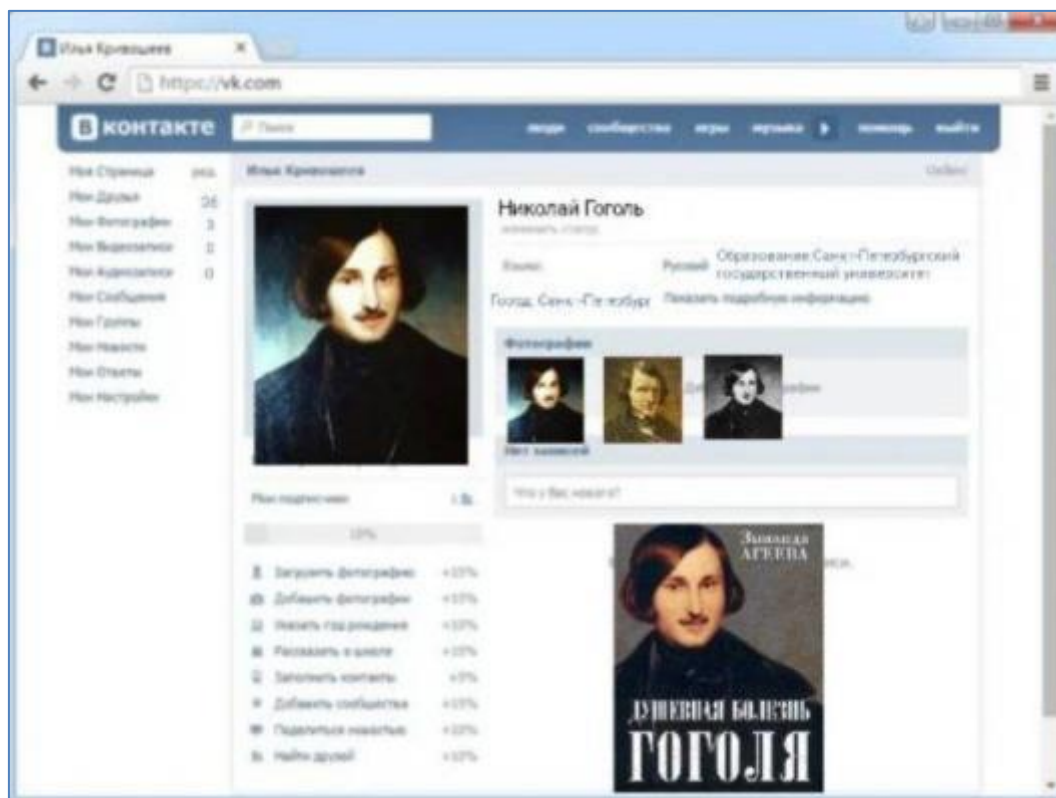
Илья Кривошеев
https://vk.com
В контакте
Поиск
люди сообщества игры музыка помощь выйти
Мои Страница ред.
Мои Друзья 36
Мои Фотографии 3
Мои Видеозаписи 0
Мои Аудиозаписи 0
Мои Сообщения
Мои Группы
Мои Новости
Мои Ответы
Мои Настройки
Илья Кривошеев
Николай Гоголь
изменить статус
Язык: Русский
Образование: Санкт-Петербургский государственный университет
Город: Санкт-Петербург
Показать подробную информацию
Фотографии
Нет записей
Что у Вас нового?
Мои подписчики
10%
Загрузить фотографию +15%
Добавить фотографии +15%
Указать год рождения +10%
Рассказать о школе +15%
Заполнить контакты +5%
Добавить сообщества +15%
Поделиться новостью +10%
Найти друзей +10%
Зинаида АГЕЕВА
ДУШЕВНАЯ БОЛЕЗНЬ ГОГОЛЯ